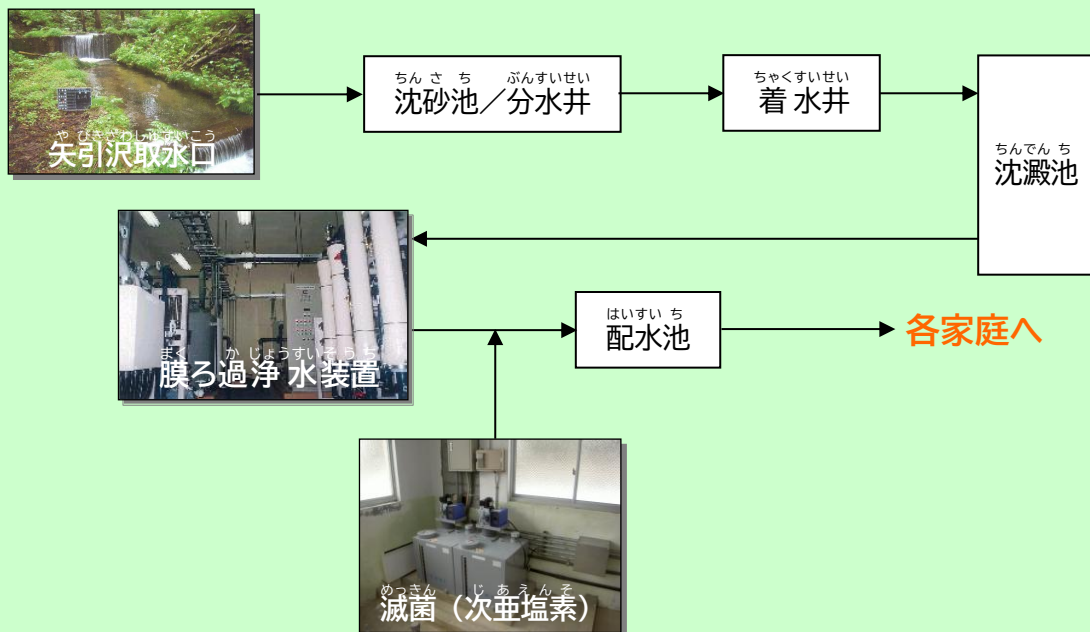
やびきさわしゅすいこう
矢引沢取水口

ちんさち　ぶんすいせい
沈砂池／分水井

ちゃくすいせい
着 水井

ちんでんち
沈澱池

まく　かじょうすいそうち
膜ろ過浄 水装置

はいすいち
配水池

各家庭へ

めっきん　じあえんそ
滅菌（次亜塩素）